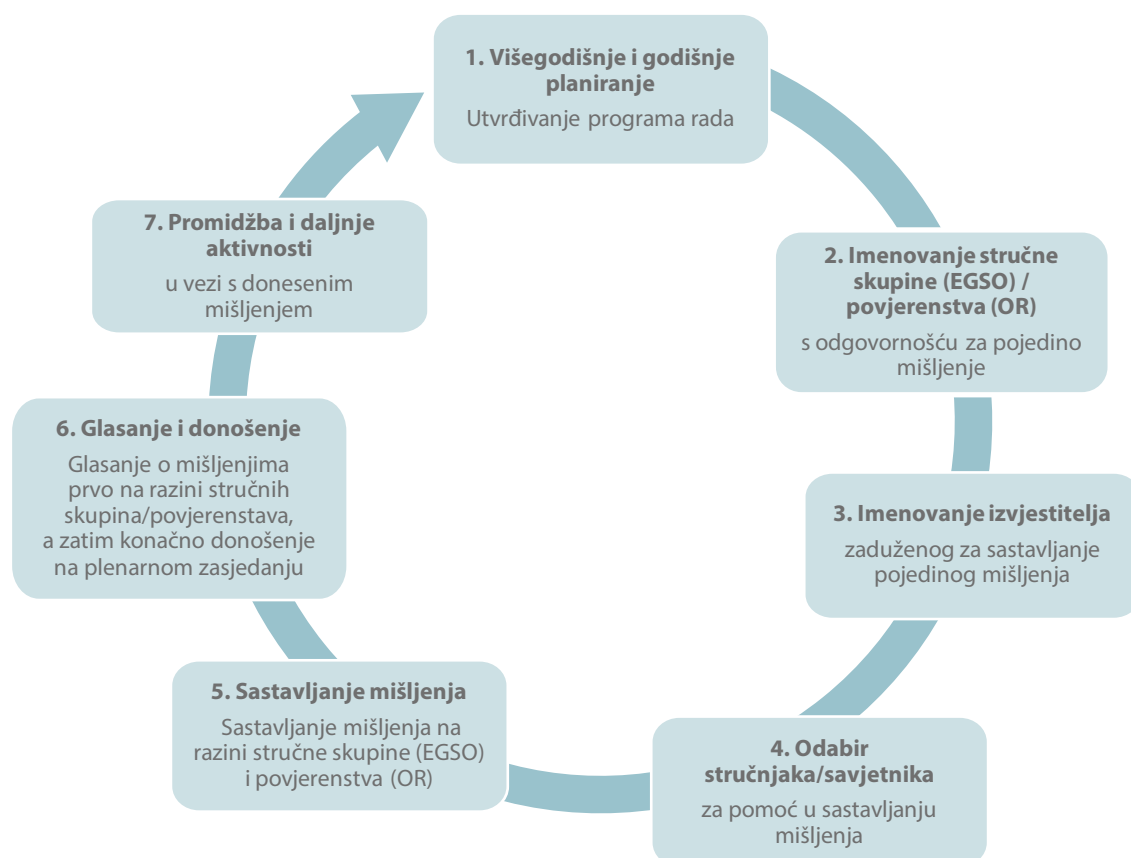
1. Višegodišnje i godišnje planiranje

Utvrđivanje programa rada

2. Imenovanje stručne skupine (EGSO) / povjerenstva (OR)

s odgovornošću za pojedino mišljenje

3. Imenovanje izvjestitelja

zaduženog za sastavljanje pojedinog mišljenja

4. Odabir stručnjaka/savjetnika

za pomoć u sastavljanju mišljenja

5. Sastavljanje mišljenja

Sastavljanje mišljenja na razini stručne skupine (EGSO) i povjerenstva (OR)

6. Glasanje i donošenje

Glasanje o mišljenjima prvo na razini stručnih skupina/povjerenstava, a zatim konačno donošenje na plenarnom zasjedanju

7. Promidžba i daljnje aktivnosti

u vezi s donesenim mišljenjem